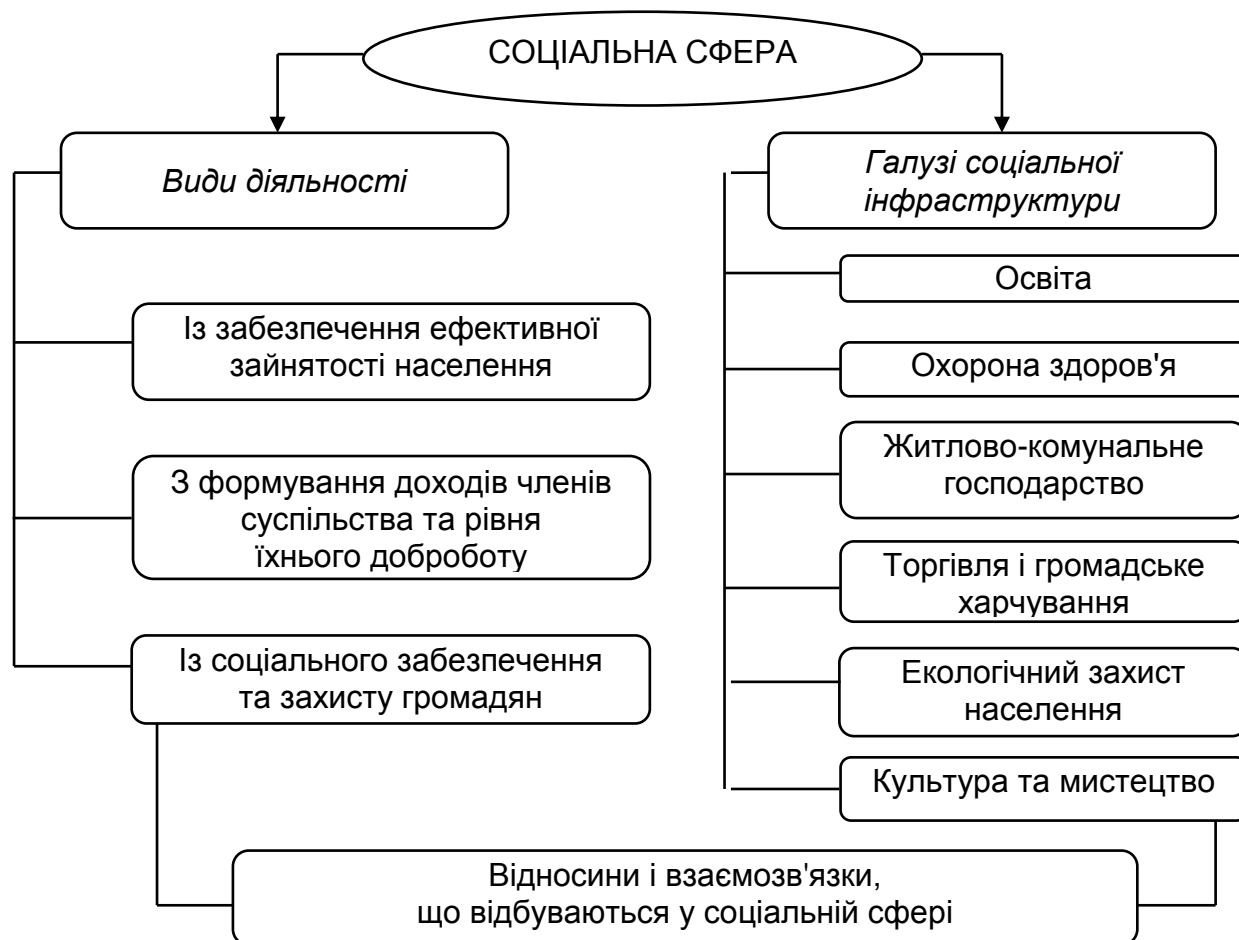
СОЦІАЛЬНА СФЕРА

Види діяльності

Галузі соціальної інфраструктури

Із забезпечення ефективної зайнятості населення

З формування доходів членів суспільства та рівня їхнього доброботу

Із соціального забезпечення та захисту громадян

Освіта

Охорона здоров'я

Житлово-комунальне господарство

Торгівля і громадське харчування

Екологічний захист населення

Культура та мистецтво

Відносини і взаємозв'язки, що відбуваються у соціальній сфері